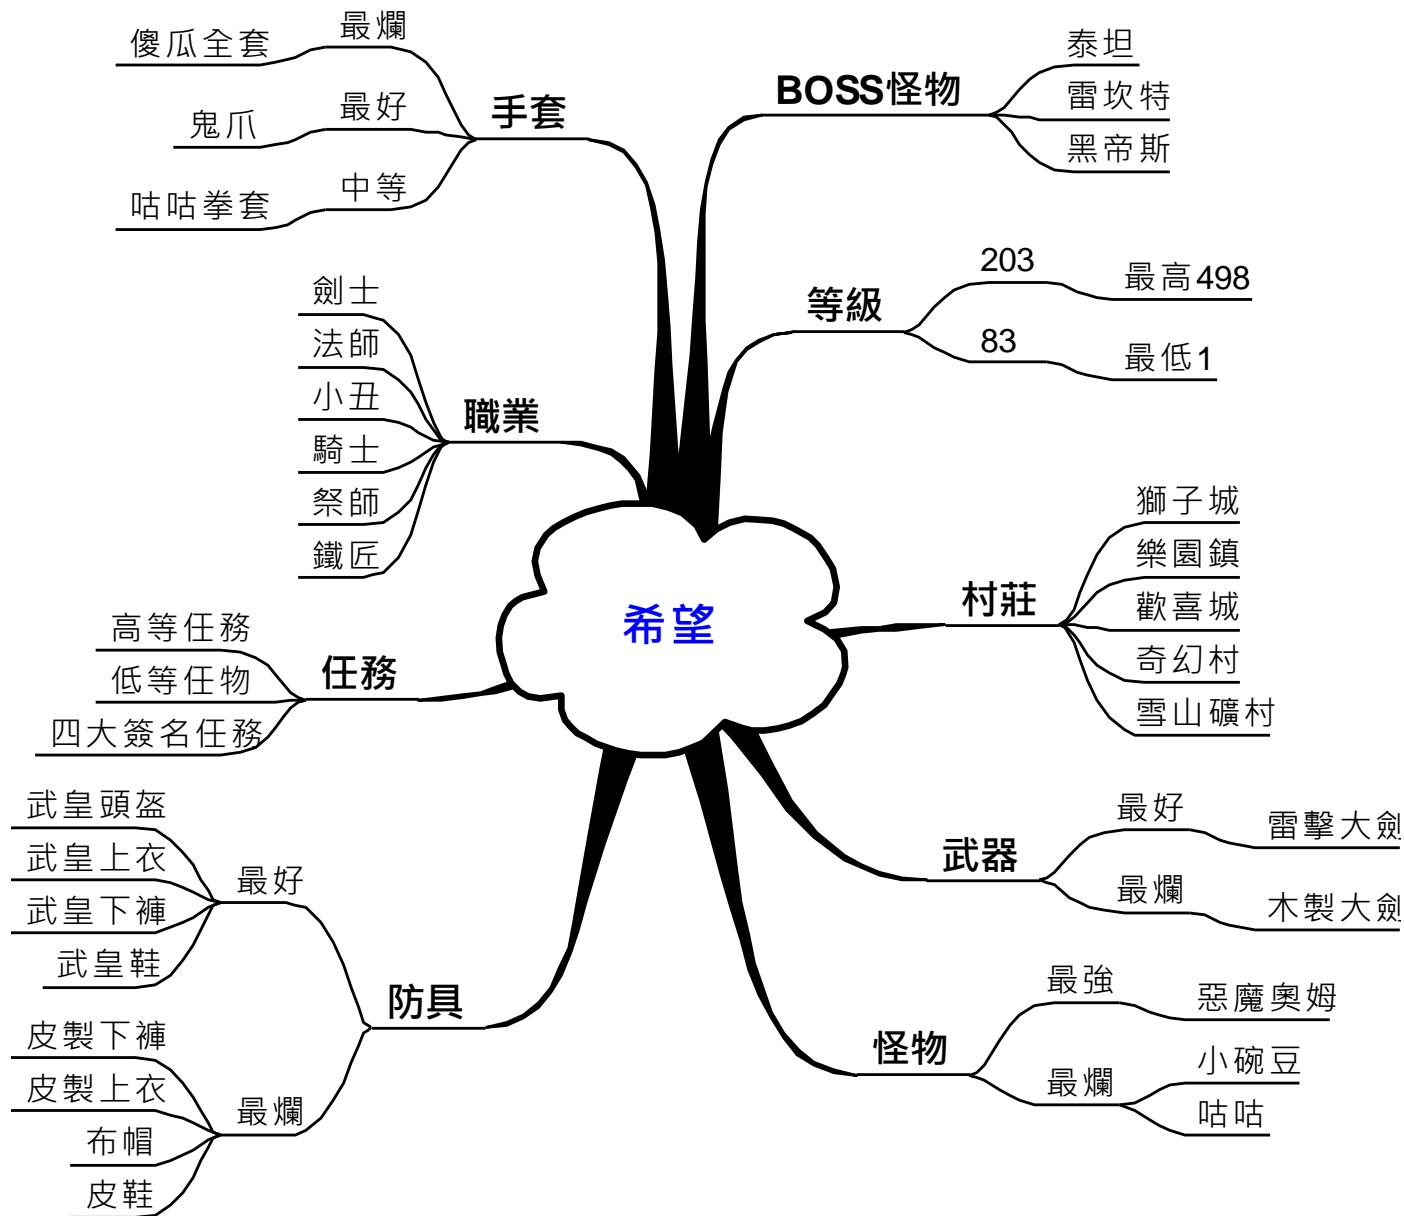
希望

手套
最爛
傻瓜全套
最好
鬼爪
中等
咕咕拳套

BOSS怪物
泰坦
雷坎特
黑帝斯

等級
203
最高498
83
最低1

職業
劍士
法師
小丑
騎士
祭師
鐵匠

村莊
獅子城
樂園鎮
歡喜城
奇幻村
雪山礦村

任務
高等任務
低等任物
四大簽名任務

武器
最好
雷擊大劍
最爛
木製大劍

防具
最好
武皇頭盔
武皇上衣
武皇下褲
武皇鞋
最爛
皮製下褲
皮製上衣
布帽
皮鞋

怪物
最強
惡魔奧姆
最爛
小碗豆
咕咕